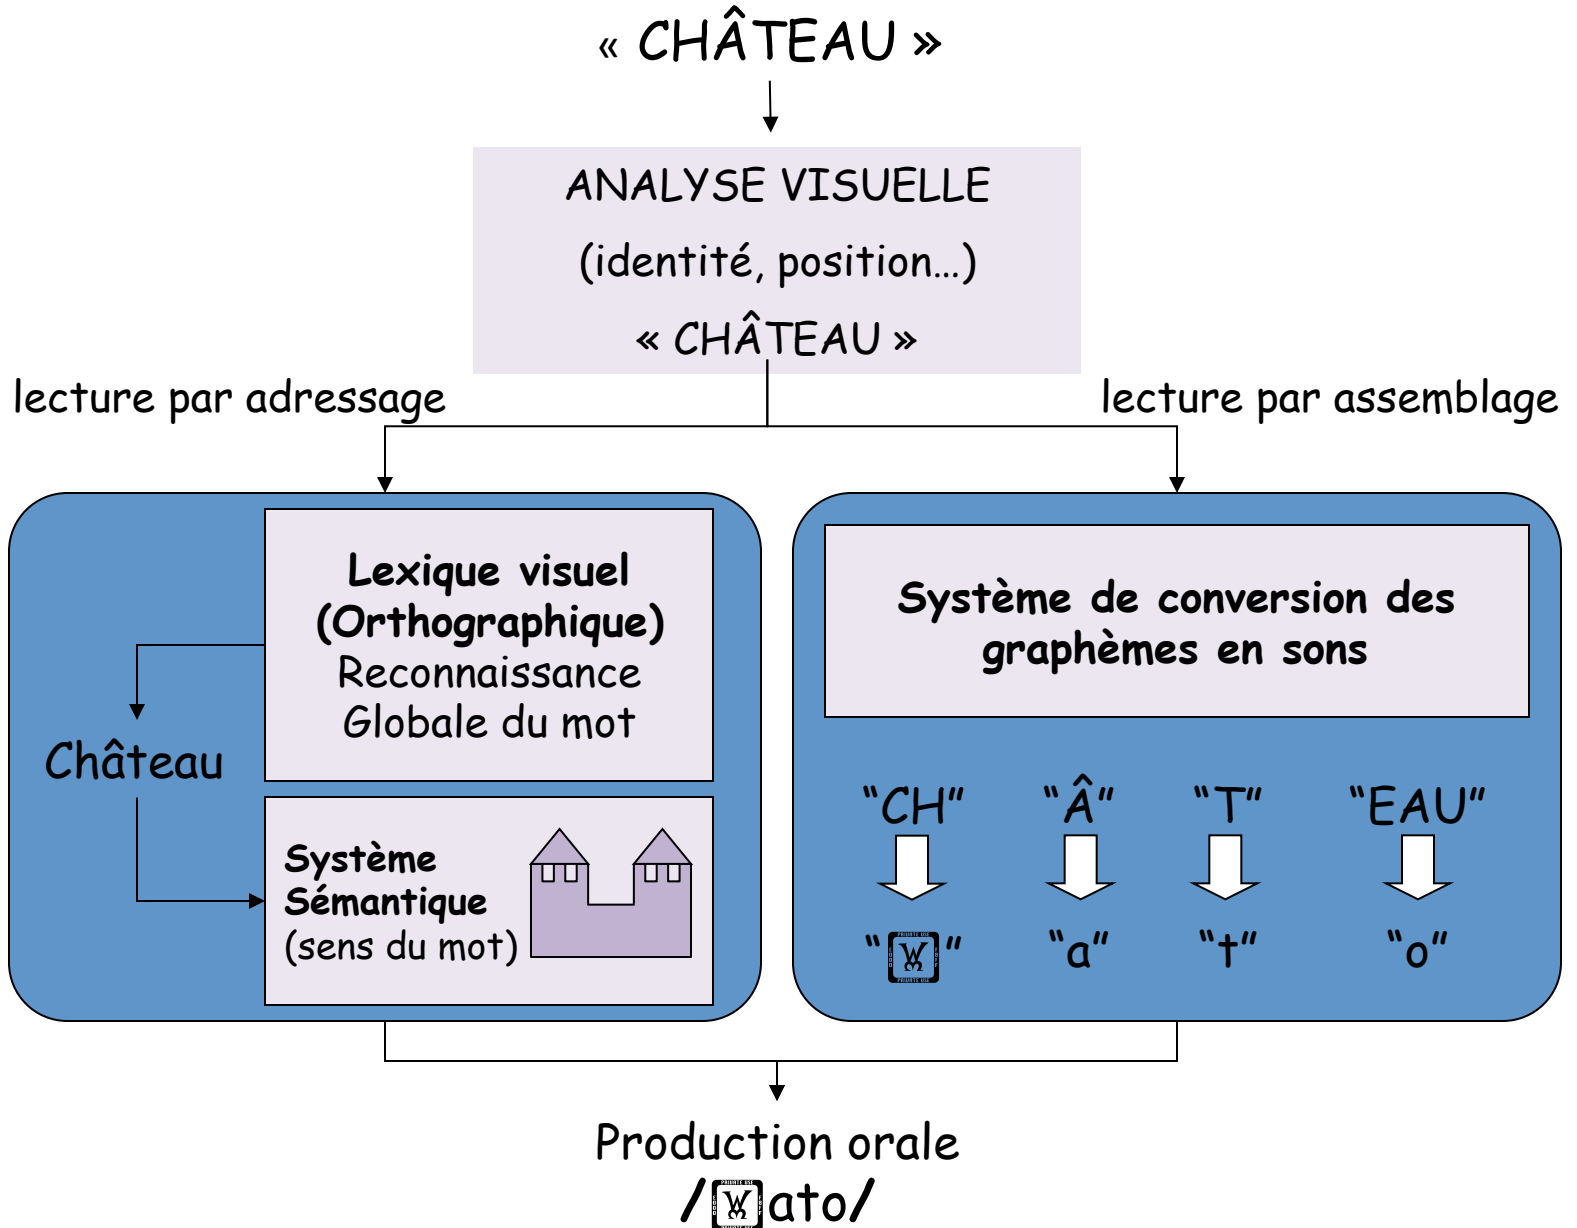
« CHÂTEAU »

ANALYSE VISUELLE
(identité, position…)
« CHÂTEAU »

lecture par adressage

lecture par assemblage

Lexique visuel (Orthographique)
Reconnaissance Globale du mot

Château

Système Sémantique
(sens du mot)

Système de conversion des graphèmes en sons

"CH" "Â" "T" "EAU"

"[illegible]" "a" "t" "o"

Production orale
/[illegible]ato/